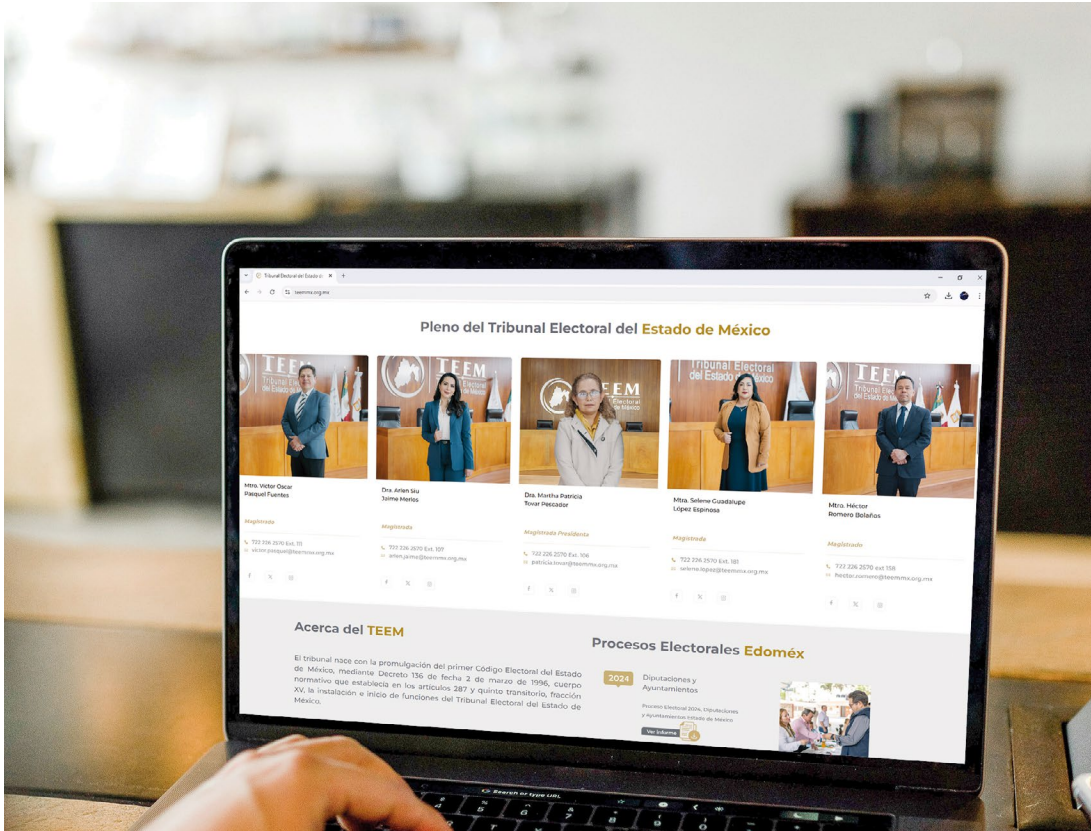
Tribunal Electoral del Estado de

teemmx.org.mx

Pleno del Tribunal Electoral del Estado de México

Mtro. Víctor Oscar Pasquel Fuentes

Magistrado

722 226 2570 Ext. 111

victor.pasquel@teemmx.org.mx

Dra. Arlen Siu Jaime Merlos

Magistrada

722 226 2570 Ext. 107

arlen.jaime@teemmx.org.mx

Dra. Martha Patricia Tovar Pescador

Magistrada Presidenta

722 226 2570 Ext. 106

patricia.tovar@teemmx.org.mx

Mtra. Selene Guadalupe López Espinosa

Magistrada

722 226 2570 Ext. 181

selene.lopez@teemmx.org.mx

Mtro. Héctor Romero Bolaños

Magistrado

722 226 2570 Ext. 158

hector.romero@teemmx.org.mx

Acerca del TEEM

El tribunal nace con la promulgación del primer Código Electoral del Estado de México, mediante Decreto 136 de fecha 2 de marzo de 1996, cuerpo normativo que establecía en los artículos 287 y quinto transitorio, fracción XV, la instalación e inicio de funciones del Tribunal Electoral del Estado de México.

Procesos Electorales Edoméx

2024 Diputaciones y Ayuntamientos

Proceso Electoral 2024. Diputaciones y ayuntamientos estado de México

Ver informe